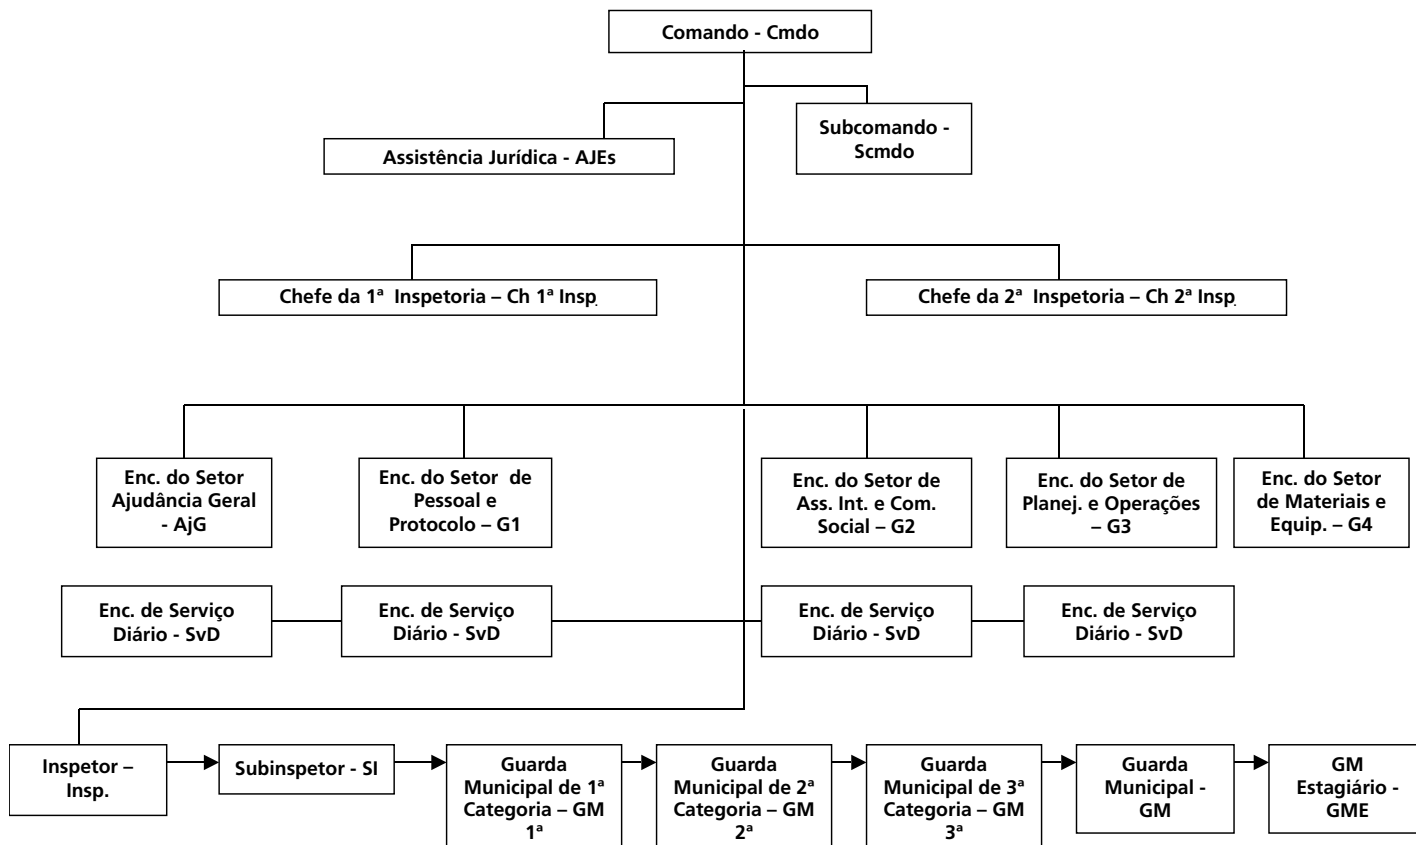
Comando - Cmdo

Assistência Jurídica - AJEs

Subcomando - Scmdo

Chefe da 1ª Inspetoria – Ch 1ª Insp

Chefe da 2ª Inspetoria – Ch 2ª Insp

Enc. do Setor Ajudância Geral - AjG

Enc. do Setor de Pessoal e Protocolo – G1

Enc. do Setor de Ass. Int. e Com. Social – G2

Enc. do Setor de Planej. e Operações – G3

Enc. do Setor de Materiais e Equip. – G4

Enc. de Serviço Diário - SvD

Enc. de Serviço Diário - SvD

Enc. de Serviço Diário - SvD

Enc. de Serviço Diário - SvD

Inspetor – Insp.

Subinspetor - SI

Guarda Municipal de 1ª Categoria – GM 1ª

Guarda Municipal de 2ª Categoria – GM 2ª

Guarda Municipal de 3ª Categoria – GM 3ª

Guarda Municipal - GM

GM Estagiário - GME